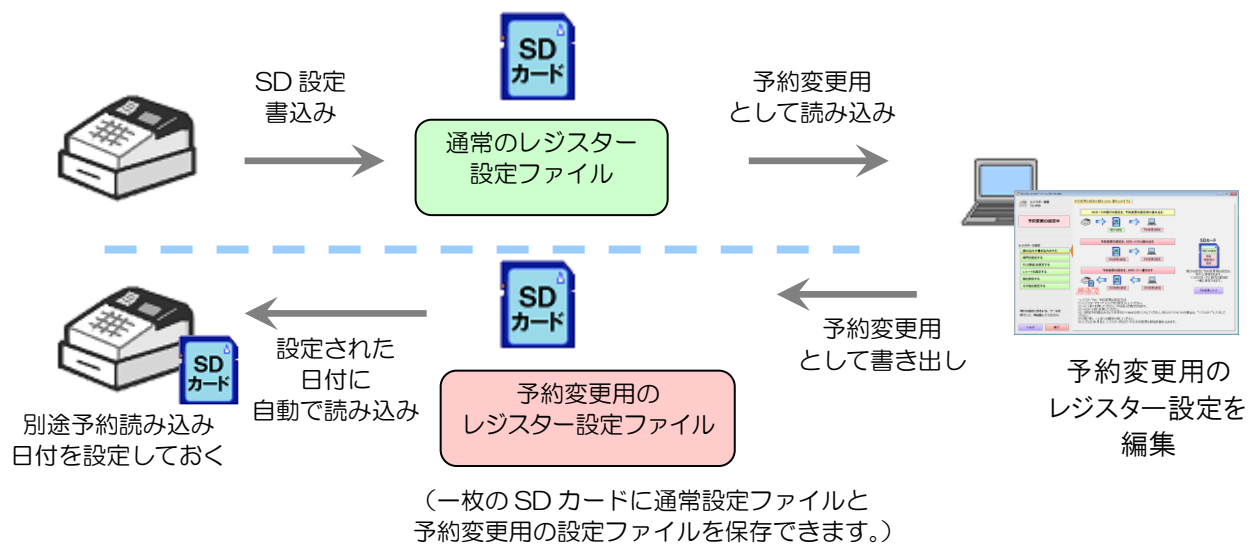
SD
カード

SD 設定
書込み

通常のレジスター
設定ファイル

予約変更用
として読み込み

SD
カード

予約変更用
として書き出し

予約変更用の
レジスター設定を
編集

SD
カード

設定された
日付に
自動で読み込み

予約変更用の
レジスター設定ファイル

SD
カード

別途予約読み込み
日付を設定しておく

（一枚の SD カードに通常設定ファイルと
予約変更用の設定ファイルを保存できます。）